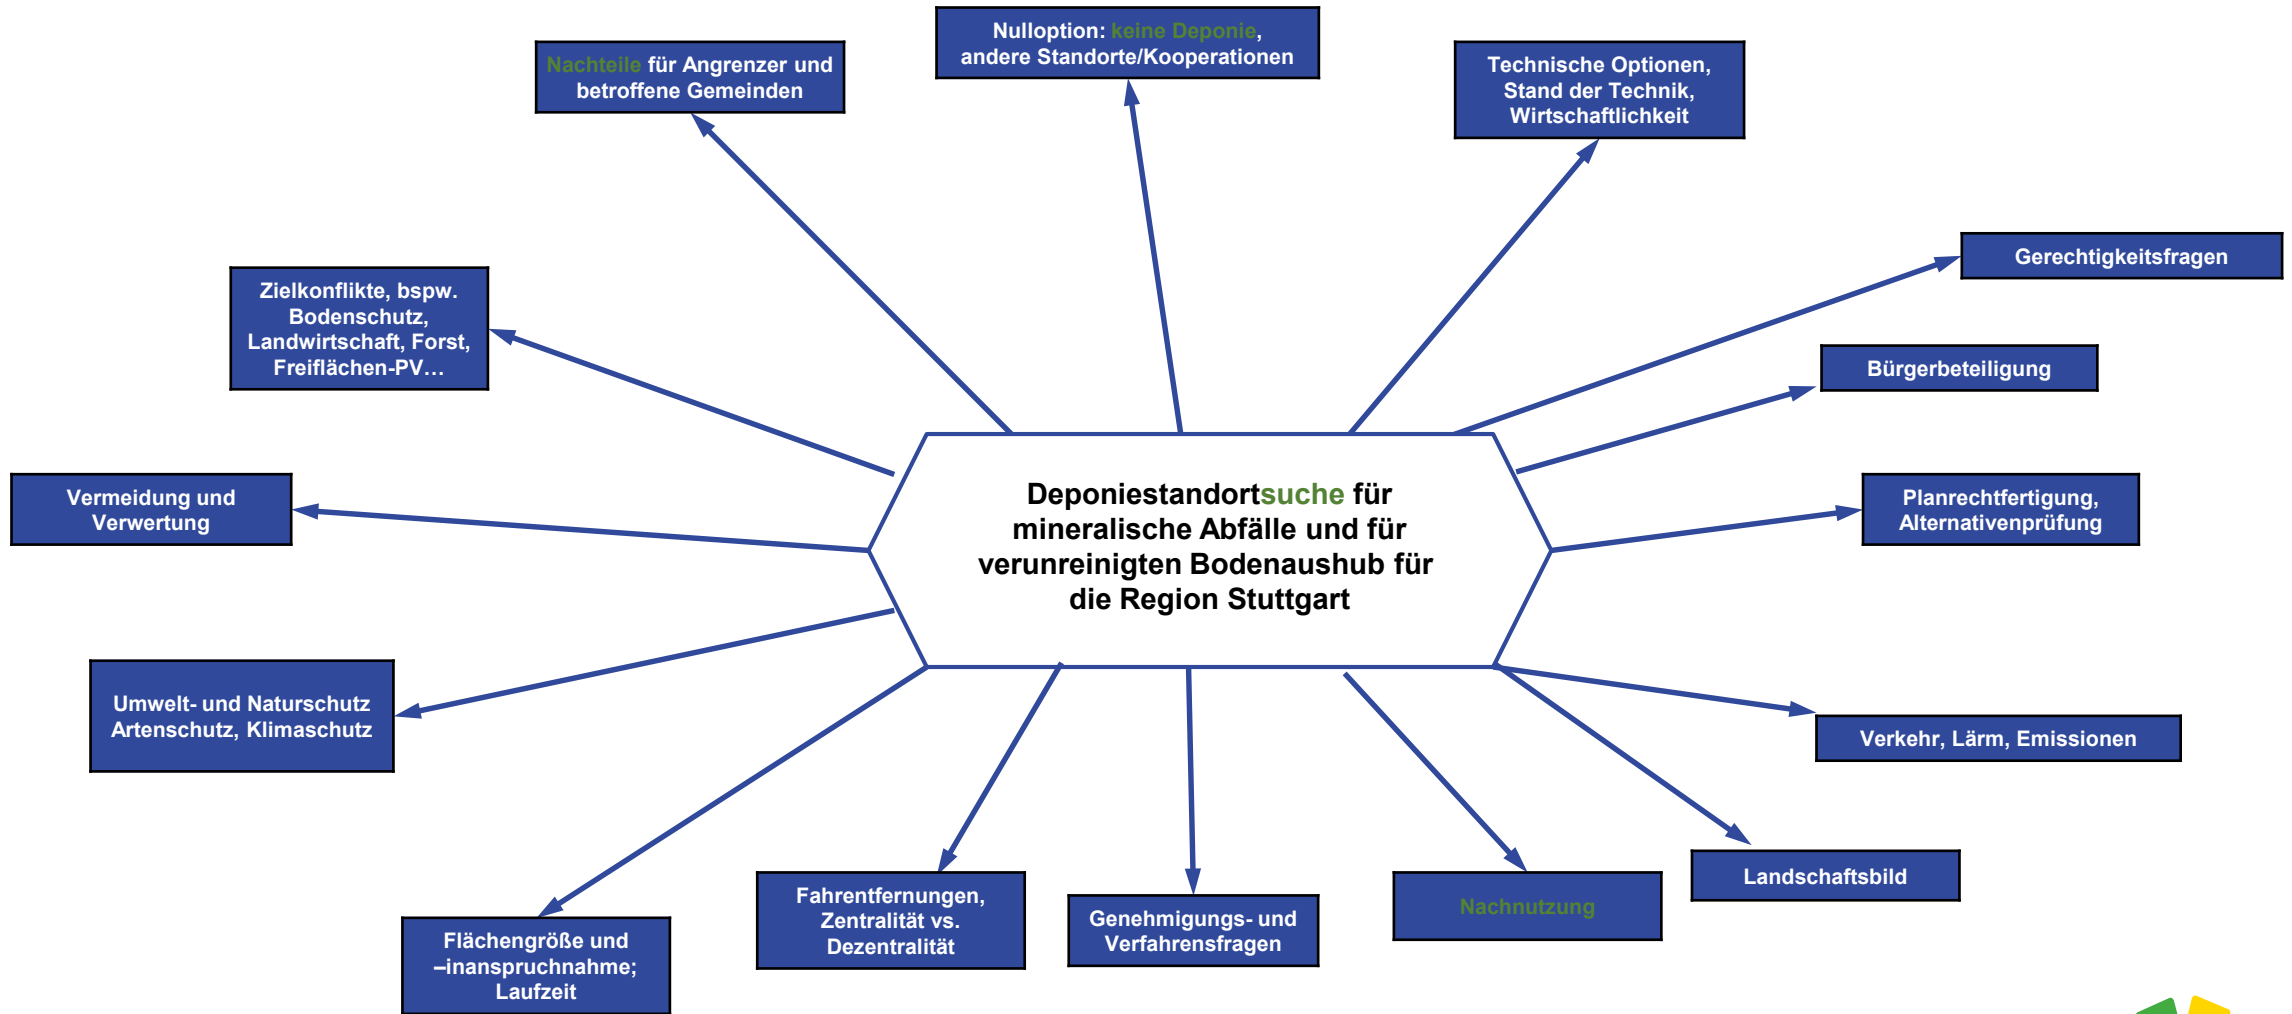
Nachteile für Angrenzer und betroffene Gemeinden

Nulloption: keine Deponie, andere Standorte/Kooperationen

Technische Optionen, Stand der Technik, Wirtschaftlichkeit

Gerechtigkeitsfragen

Zielkonflikte, bspw. Bodenschutz, Landwirtschaft, Forst, Freiflächen-PV…

Bürgerbeteiligung

Vermeidung und Verwertung

Deponiestandortsuche für mineralische Abfälle und für verunreinigten Bodenaushub für die Region Stuttgart

Planrechtfertigung, Alternativenprüfung

Umwelt- und Naturschutz Artenschutz, Klimaschutz

Verkehr, Lärm, Emissionen

Landschaftsbild

Flächengröße und –inanspruchnahme; Laufzeit

Fahrentfernungen, Zentralität vs. Dezentralität

Genehmigungs- und Verfahrensfragen

Nachnutzung